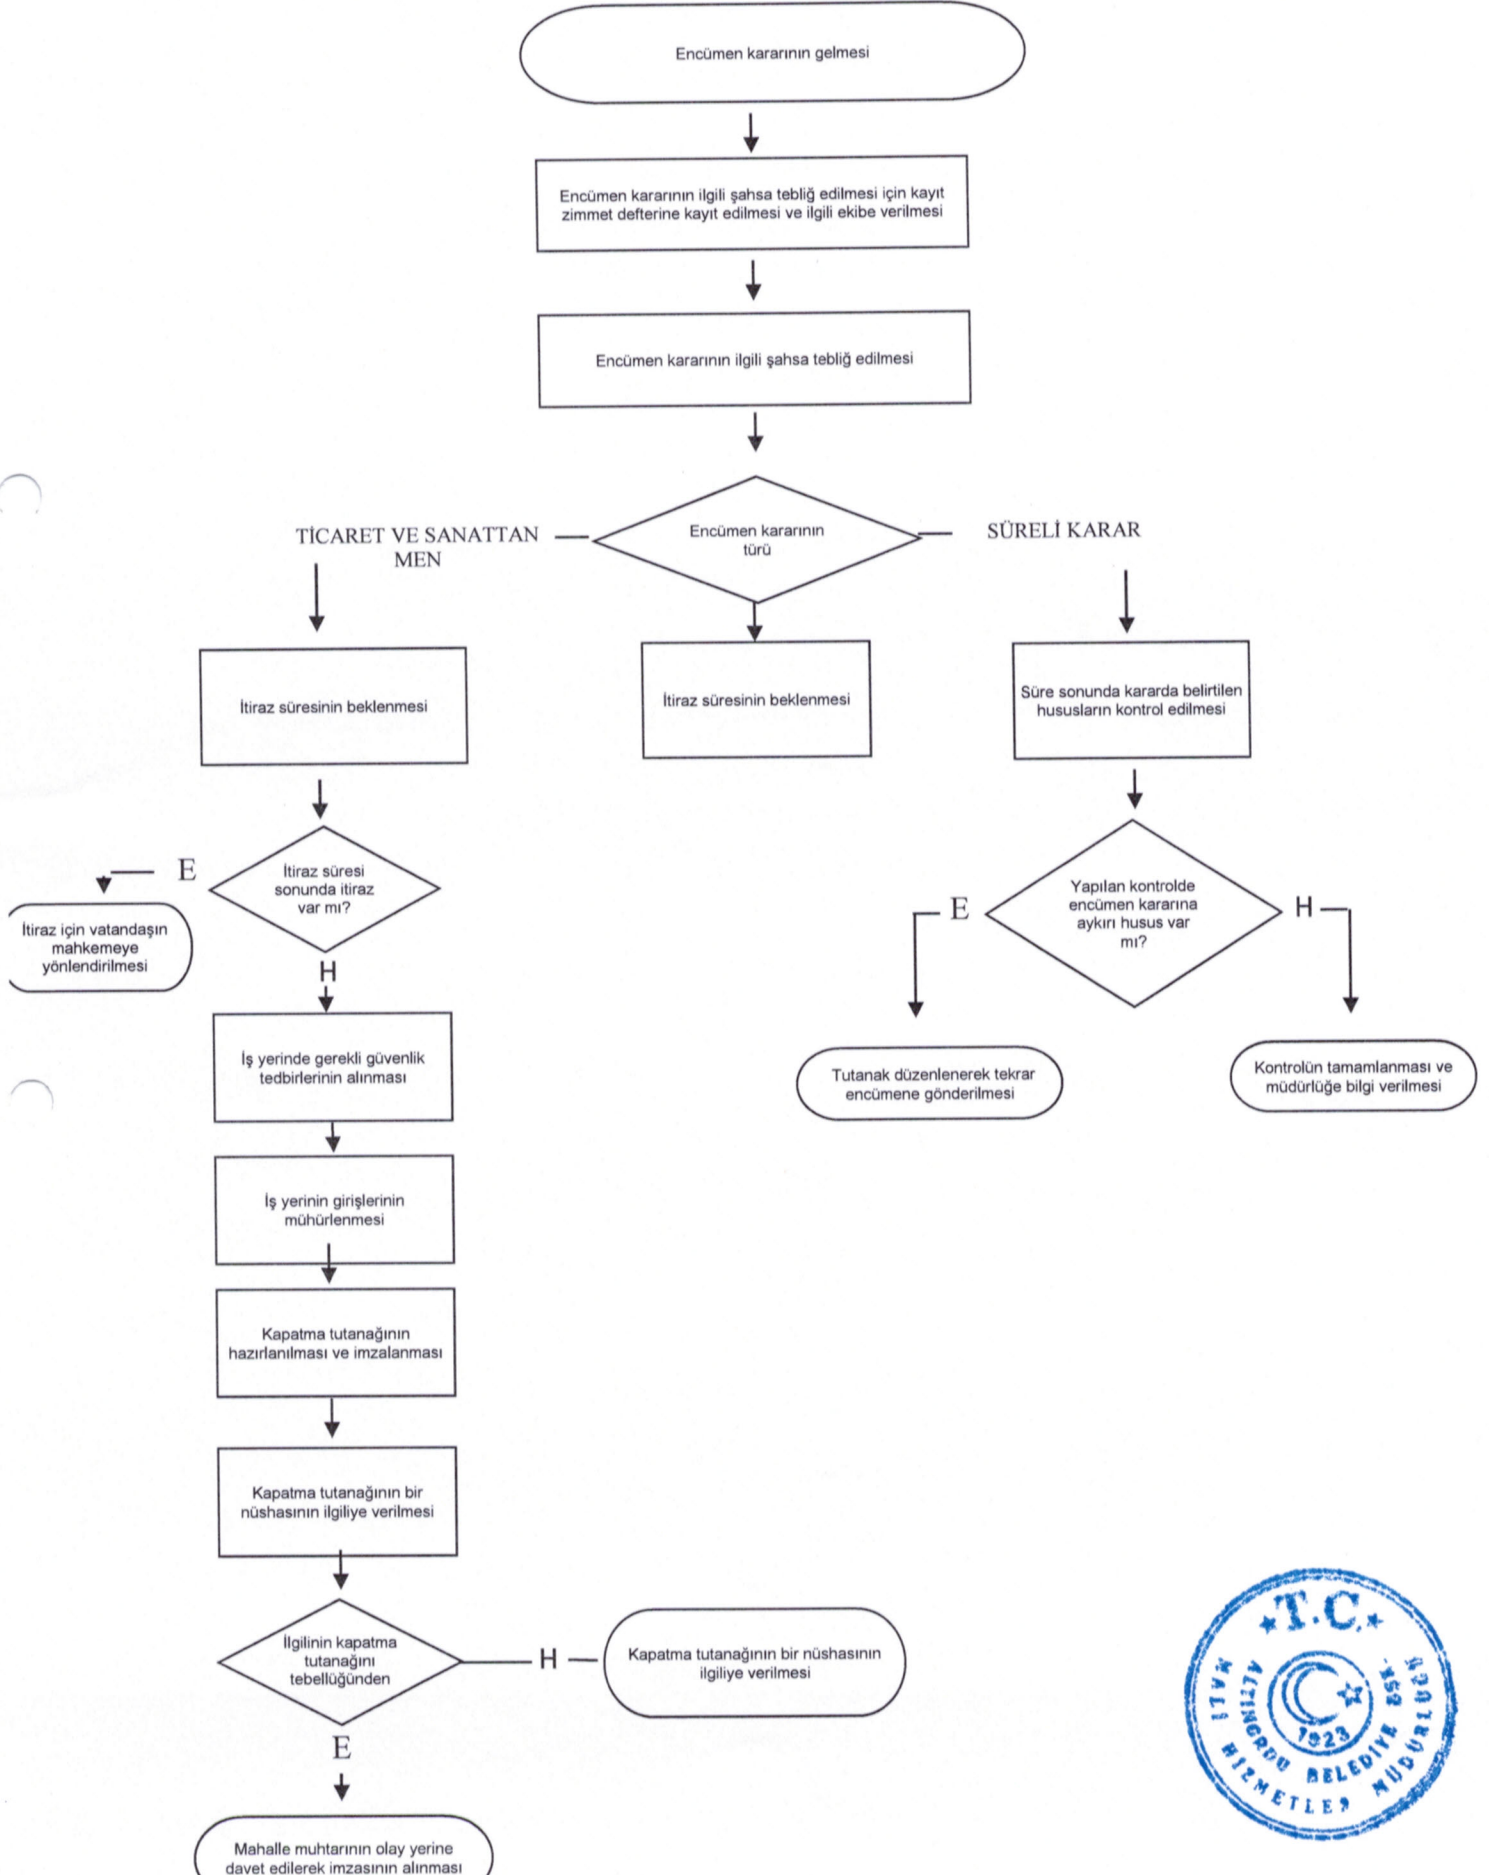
Encümen kararının gelmesi

Encümen kararının ilgili şahsa tebliğ edilmesi için kayıt zimmet defterine kayıt edilmesi ve ilgili ekibe verilmesi

Encümen kararının ilgili şahsa tebliğ edilmesi

TİCARET VE SANATTAN MEN

Encümen kararının türü

SÜRELİ KARAR

İtiraz süresinin beklenmesi

İtiraz süresinin beklenmesi

Süre sonunda kararda belirtilen hususların kontrol edilmesi

E

İtiraz süresi sonunda itiraz var mı?

İtiraz için vatandaşın mahkemeye yönlendirilmesi

H

İş yerinde gerekli güvenlik tedbirlerinin alınması

İş yerinin girişlerinin mühürlenmesi

Kapatma tutanağının hazırlanılması ve imzalanması

Kapatma tutanağının bir nüshasının ilgiliye verilmesi

İlgilinin kapatma tutanağını tebellüğünden

H

Kapatma tutanağının bir nüshasının ilgiliye verilmesi

E

Mahalle muhtarının olay yerine davet edilerek imzasının alınması

E

Yapılan kontrolde encümen kararına aykırı husus var mı?

H

Tutanak düzenlenerek tekrar encümene gönderilmesi

Kontrolün tamamlanması ve müdürlüğe bilgi verilmesi

T.C.
ALTINORDU BELEDİYE BŞK.
MALİ HİZMETLER MÜDÜRLÜĞÜ
1923